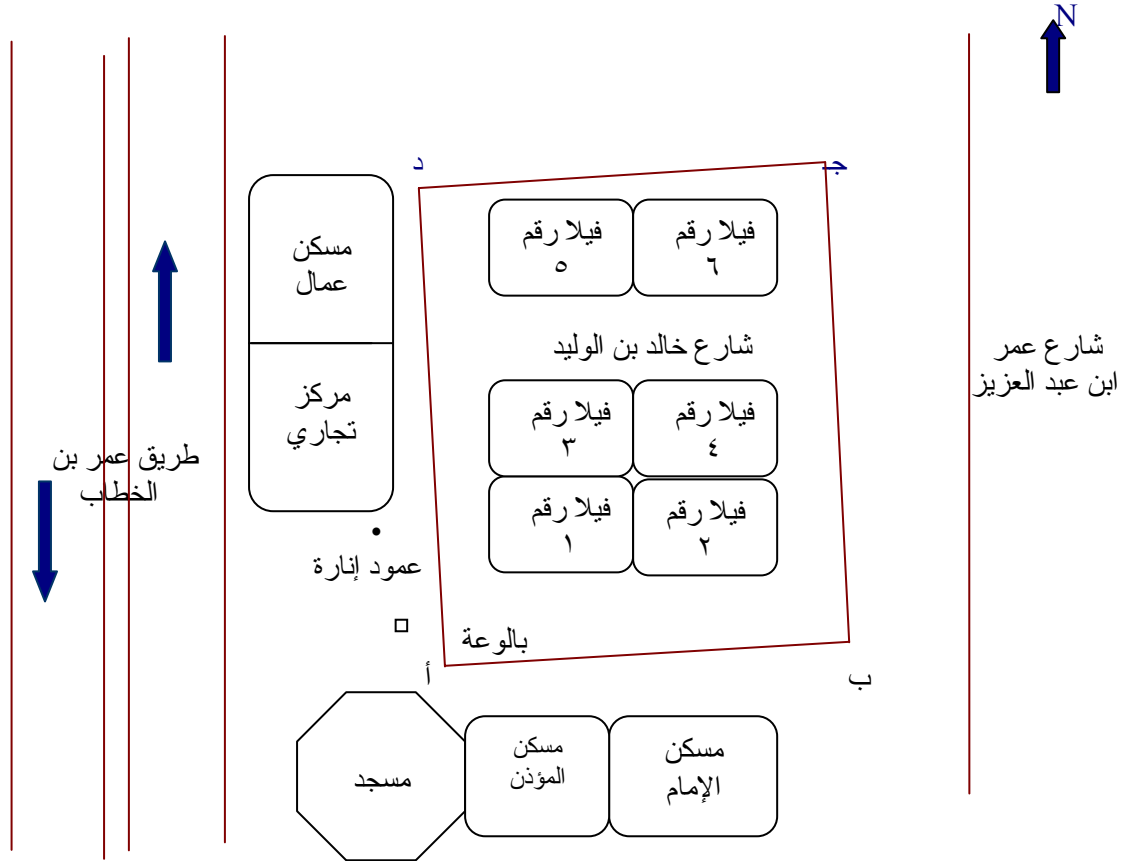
N

د

جـ

مسكن عمال

مركز تجاري

فيلا رقم ٥

فيلا رقم ٦

شارع خالد بن الوليد

فيلا رقم ٣

فيلا رقم ٤

فيلا رقم ١

فيلا رقم ٢

شارع عمر ابن عبد العزيز

طريق عمر بن الخطاب

عمود إنارة

بالوعة

أ

ب

مسجد

مسكن المؤذن

مسكن الإمام